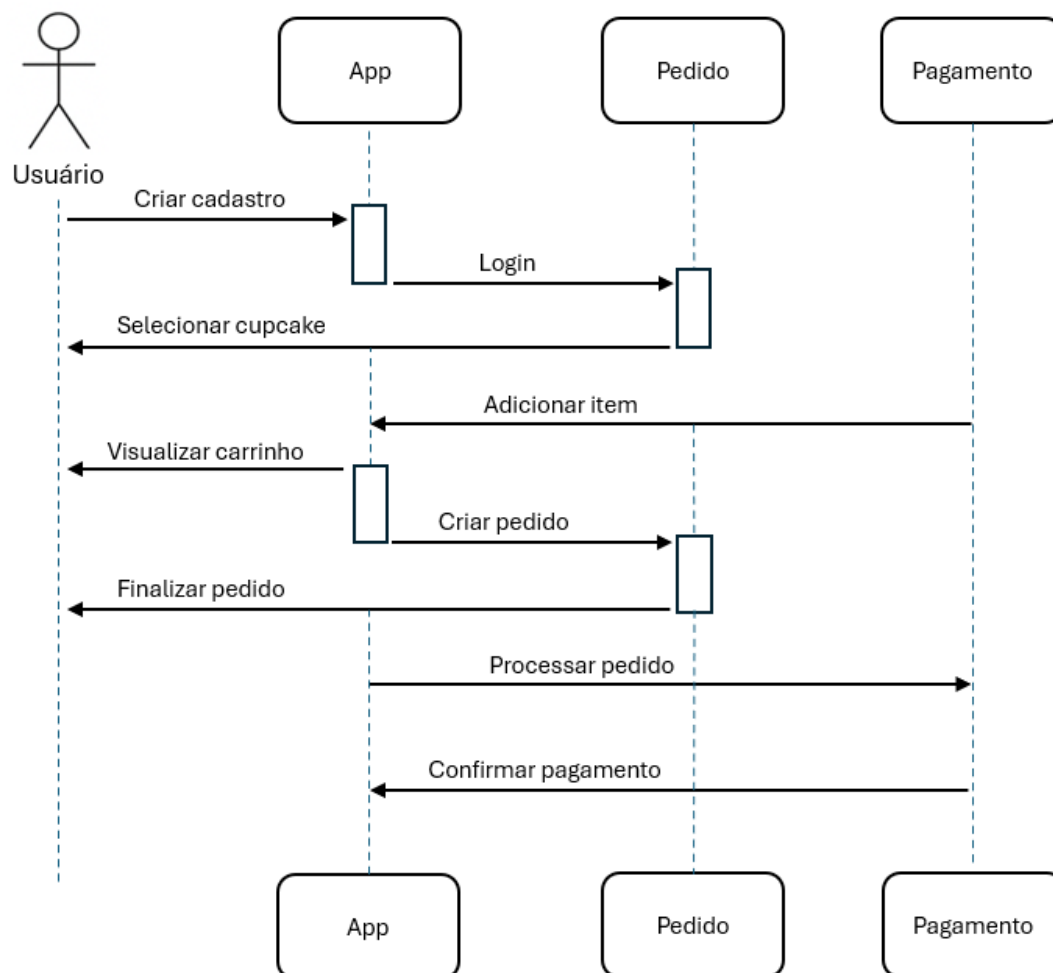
App

Pedido

Pagamento

Usuário

Criar cadastro

Login

Selecionar cupcake

Adicionar item

Visualizar carrinho

Criar pedido

Finalizar pedido

Processar pedido

Confirmar pagamento

App

Pedido

Pagamento